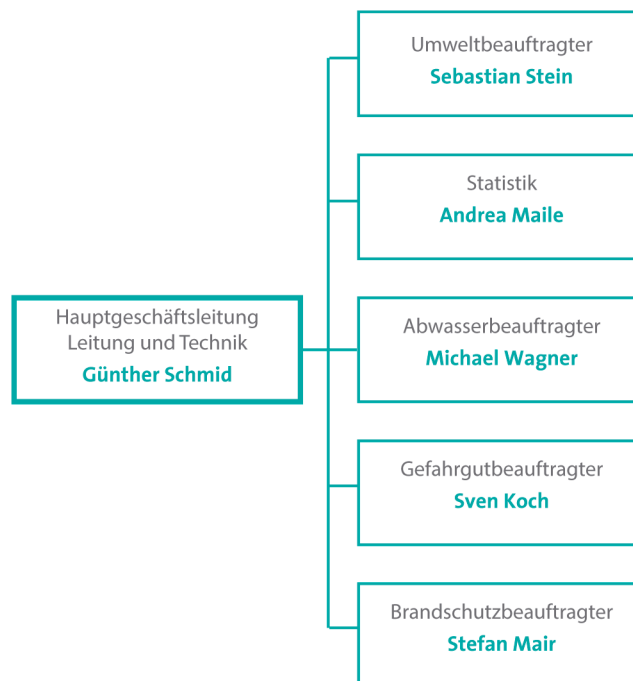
Umweltbeauftragter
Sebastian Stein

Statistik
Andrea Maile

Hauptgeschäftsleitung
Leitung und Technik
Günther Schmid

Abwasserbeauftragter
Michael Wagner

Gefahrgutbeauftragter
Sven Koch

Brandschutzbeauftragter
Stefan Mair